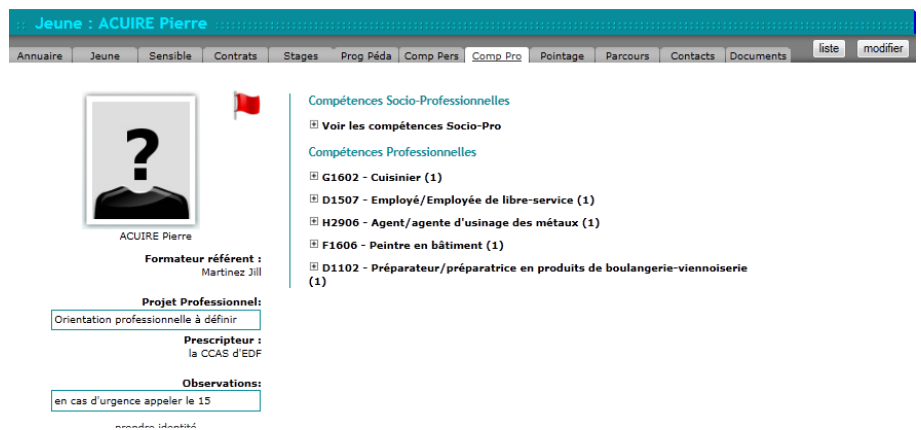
Jeune : ACUIRE Pierre

Annuaire | Jeune | Sensible | Contrats | Stages | Prog Péda | Comp Pers | Comp Pro | Pointage | Parcours | Contacts | Documents

liste modifier

?

ACUIRE Pierre

Formateur référent :
Martinez Jill

Projet Professionnel:
Orientation professionnelle à définir

Prescripteur :
la CCAS d'EDF

Observations:
en cas d'urgence appeler le 15

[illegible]

Compétences Socio-Professionnelles

⊞ Voir les compétences Socio-Pro

Compétences Professionnelles

⊞ G1602 - Cuisinier (1)

⊞ D1507 - Employé/Employée de libre-service (1)

⊞ H2906 - Agent/agente d'usinage des métaux (1)

⊞ F1606 - Peintre en bâtiment (1)

⊞ D1102 - Préparateur/préparatrice en produits de boulangerie-viennoiserie (1)